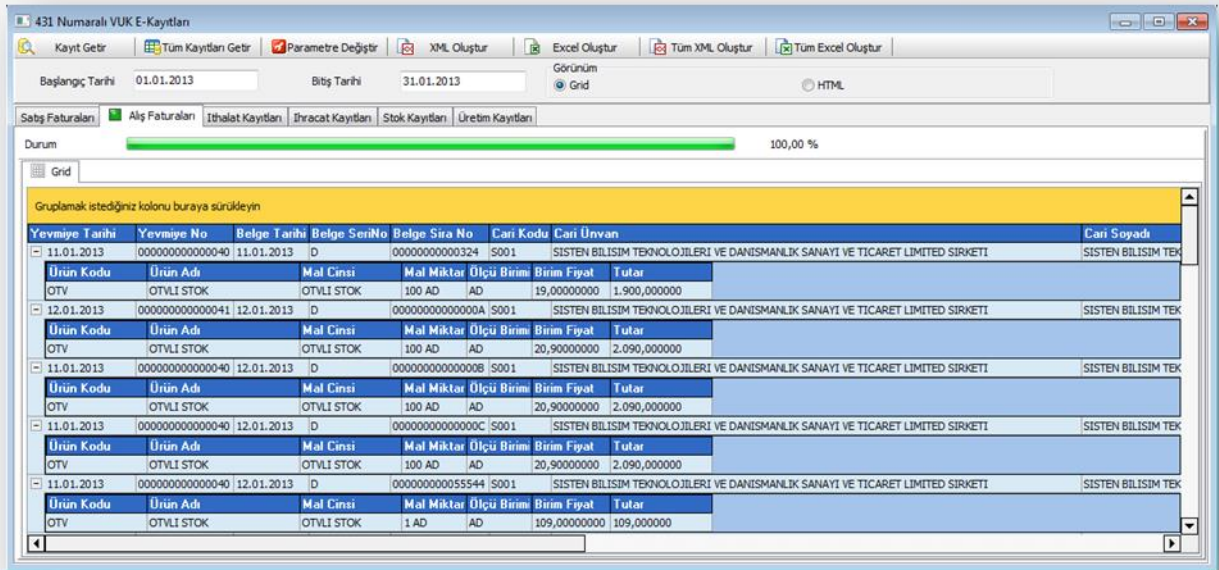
431 Numaralı VUK E-Kayıtları

Kayıt Getir | Tüm Kayıtları Getir | Parametre Değiştir | XML Oluştur | Excel Oluştur | Tüm XML Oluştur | Tüm Excel Oluştur

Başlangıç Tarihi 01.01.2013
Bitiş Tarihi 31.01.2013
Görünüm
Grid
HTML

Satış Faturaları | Alış Faturaları | Ithalat Kayıtları | Ihracat Kayıtları | Stok Kayıtları | Üretim Kayıtları

Durum 100,00 %

Grid

Gruplamak istediğiniz kolonu buraya sürükleyin

| Yevmiye Tarihi | Yevmiye No | Belge Tarihi | Belge SeriNo | Belge Sira No | Cari Kodu | Cari Ünvan | Cari Soyadı |
|---|---|---|---|---|---|---|---|
| 11.01.2013 | 000000000000040 | 11.01.2013 | D | 00000000000324 | S001 | SISTEN BILISIM TEKNOLOJILERI VE DANISMANLIK SANAYI VE TICARET LIMITED SIRKETI | SISTEN BILISIM TEK |

| Ürün Kodu | Ürün Adı | Mal Cinsi | Mal Miktar | Ölçü Birimi | Birim Fiyat | Tutar |
|---|---|---|---|---|---|---|
| OTV | OTVLI STOK | OTVLI STOK | 100 AD | AD | 19,00000000 | 1.900,000000 |

| Yevmiye Tarihi | Yevmiye No | Belge Tarihi | Belge SeriNo | Belge Sira No | Cari Kodu | Cari Ünvan | Cari Soyadı |
|---|---|---|---|---|---|---|---|
| 12.01.2013 | 000000000000041 | 12.01.2013 | D | 00000000000000A | S001 | SISTEN BILISIM TEKNOLOJILERI VE DANISMANLIK SANAYI VE TICARET LIMITED SIRKETI | SISTEN BILISIM TEK |

| Ürün Kodu | Ürün Adı | Mal Cinsi | Mal Miktar | Ölçü Birimi | Birim Fiyat | Tutar |
|---|---|---|---|---|---|---|
| OTV | OTVLI STOK | OTVLI STOK | 100 AD | AD | 20,90000000 | 2.090,000000 |

| Yevmiye Tarihi | Yevmiye No | Belge Tarihi | Belge SeriNo | Belge Sira No | Cari Kodu | Cari Ünvan | Cari Soyadı |
|---|---|---|---|---|---|---|---|
| 11.01.2013 | 000000000000040 | 12.01.2013 | D | 00000000000000B | S001 | SISTEN BILISIM TEKNOLOJILERI VE DANISMANLIK SANAYI VE TICARET LIMITED SIRKETI | SISTEN BILISIM TEK |

| Ürün Kodu | Ürün Adı | Mal Cinsi | Mal Miktar | Ölçü Birimi | Birim Fiyat | Tutar |
|---|---|---|---|---|---|---|
| OTV | OTVLI STOK | OTVLI STOK | 100 AD | AD | 20,90000000 | 2.090,000000 |

| Yevmiye Tarihi | Yevmiye No | Belge Tarihi | Belge SeriNo | Belge Sira No | Cari Kodu | Cari Ünvan | Cari Soyadı |
|---|---|---|---|---|---|---|---|
| 11.01.2013 | 000000000000040 | 12.01.2013 | D | 00000000000000C | S001 | SISTEN BILISIM TEKNOLOJILERI VE DANISMANLIK SANAYI VE TICARET LIMITED SIRKETI | SISTEN BILISIM TEK |

| Ürün Kodu | Ürün Adı | Mal Cinsi | Mal Miktar | Ölçü Birimi | Birim Fiyat | Tutar |
|---|---|---|---|---|---|---|
| OTV | OTVLI STOK | OTVLI STOK | 100 AD | AD | 20,90000000 | 2.090,000000 |

| Yevmiye Tarihi | Yevmiye No | Belge Tarihi | Belge SeriNo | Belge Sira No | Cari Kodu | Cari Ünvan | Cari Soyadı |
|---|---|---|---|---|---|---|---|
| 11.01.2013 | 000000000000040 | 12.01.2013 | D | 000000000055544 | S001 | SISTEN BILISIM TEKNOLOJILERI VE DANISMANLIK SANAYI VE TICARET LIMITED SIRKETI | SISTEN BILISIM TEK |

| Ürün Kodu | Ürün Adı | Mal Cinsi | Mal Miktar | Ölçü Birimi | Birim Fiyat | Tutar |
|---|---|---|---|---|---|---|
| OTV | OTVLI STOK | OTVLI STOK | 1 AD | AD | 109,00000000 | 109,000000 |